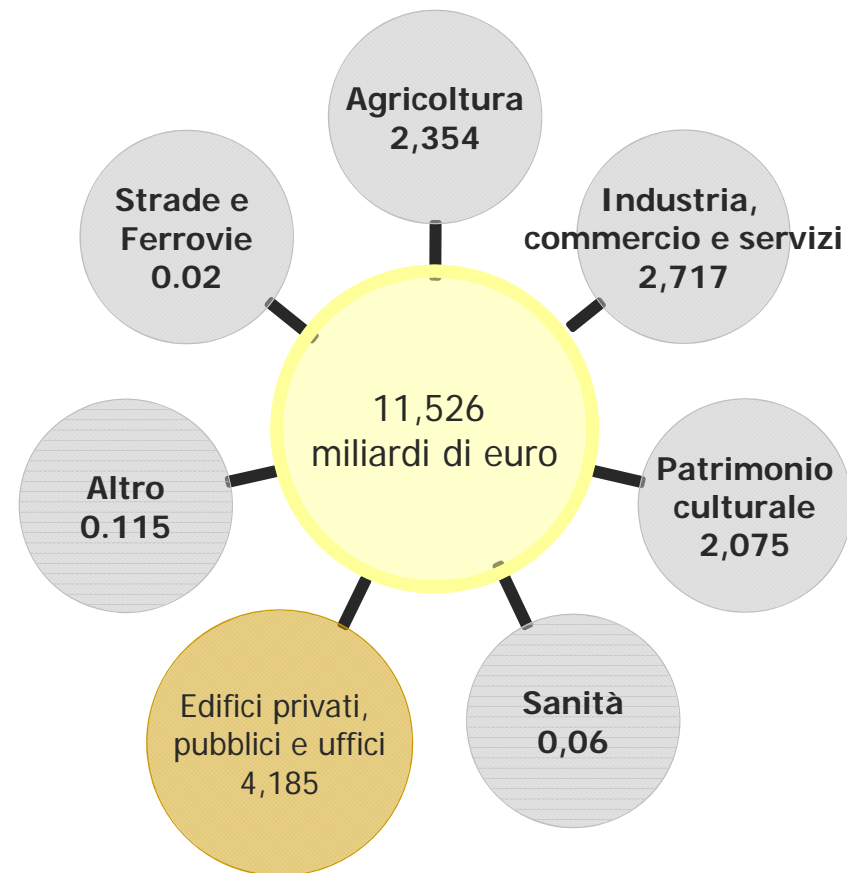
Agricoltura
2,354

Strade e
Ferrovie
0.02

Industria,
commercio e servizi
2,717

11,526
miliardi di euro

Altro
0.115

Patrimonio
culturale
2,075

Edifici privati,
pubblici e uffici
4,185

Sanità
0,06